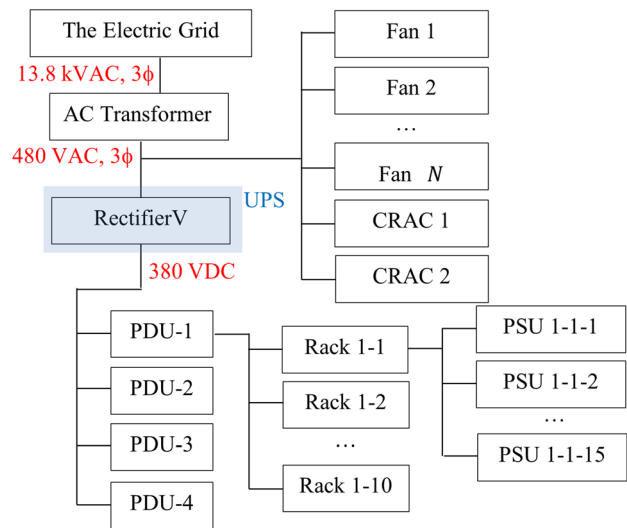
The Electric Grid

13.8 kVAC, 3ϕ

AC Transformer

480 VAC, 3ϕ

RectifierV

UPS

380 VDC

Fan 1

Fan 2

…

Fan $N$

CRAC 1

CRAC 2

PDU-1

PDU-2

PDU-3

PDU-4

Rack 1-1

Rack 1-2

…

Rack 1-10

PSU 1-1-1

PSU 1-1-2

…

PSU 1-1-15